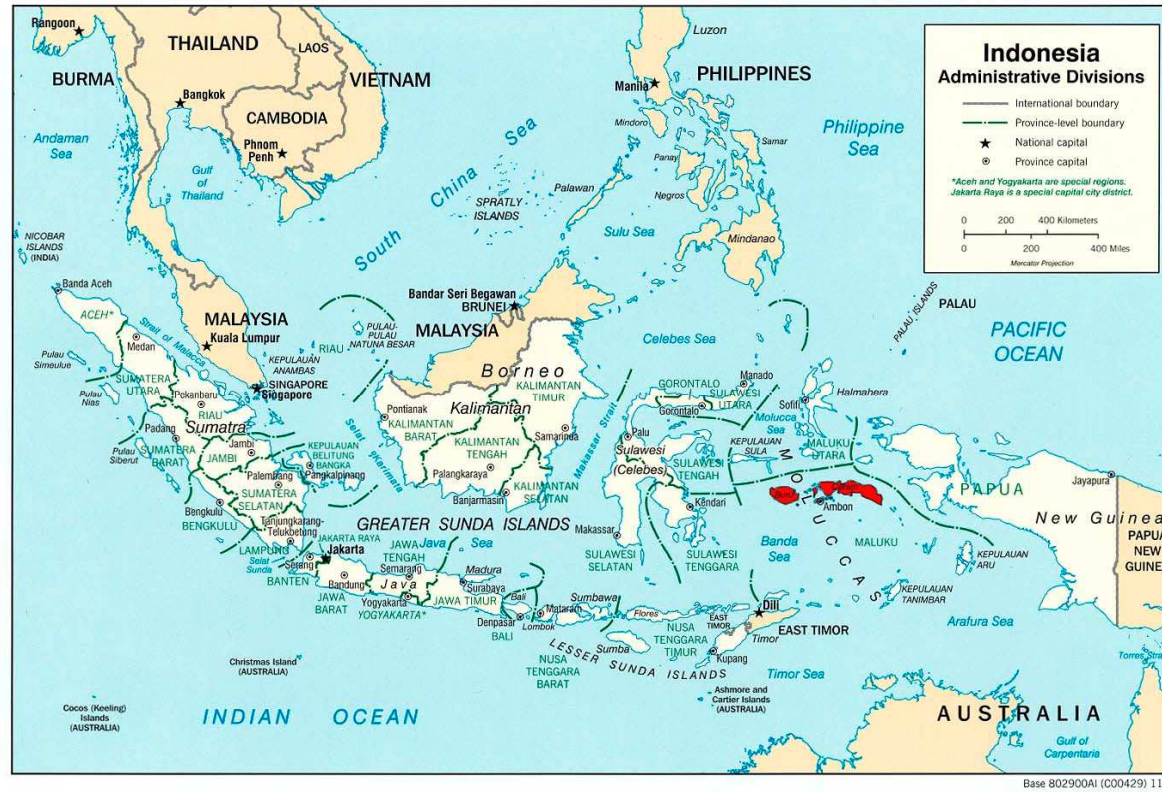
Indonesia
Administrative Divisions

International boundary
Province-level boundary
National capital
Province capital

*Aceh and Yogyakarta are special regions. Jakarta Raya is a special capital city district.

0 200 400 Kilometers
0 200 400 Miles
Mercator Projection

Rangoon
THAILAND
LAOS
BURMA
VIETNAM
Bangkok
CAMBODIA
Phnom Penh
Andaman Sea
Gulf of Thailand
South China Sea
Luzon
PHILIPPINES
Manila
Mindoro
Panay
Samar
Negros
Palawan
SPRATLY ISLANDS
Philippine Sea
Sulu Sea
Mindanao
NICOBAR ISLANDS (INDIA)
Banda Aceh
ACEH*
Strait of Malacca
MALAYSIA
Kuala Lumpur
Medan
Pulau Simeulue
SUMATERA UTARA
Pulau Nias
Pekanbaru
RIAU
KEPULAUAN ANAMBAS
PULAU-PULAU NATUNA BESAR
RIAU
SINGAPORE
Singapore
Bandar Seri Begawan
BRUNEI
MALAYSIA
PALAU ISLANDS
PALAU
PACIFIC OCEAN
Celebes Sea
Borneo
Kalimantan
KALIMANTAN TIMUR
KALIMANTAN BARAT
Pontianak
KALIMANTAN TENGAH
Samarinda
Palangkaraya
Banjarmasin
KALIMANTAN SELATAN
Makassar Strait
GORONTALO
Gorontalo
Manado
SULAWESI UTARA
Halmahera
Sofifi
Molucca Sea
MALUKU UTARA
KEPULAUAN SULA
Palu
Sulawesi (Celebes)
SULAWESI TENGAH
Kendari
MOLUCCAS
Ambon
PAPUA
Jayapura
New Guinea
PAPUA NEW GUINEA
Padang
Sumatra
SUMATERA BARAT
Pulau Siberut
JAMBI
Jambi
KEPULAUAN BELITUNG BANGKA
Selat Karimata
Palembang
Pangkalpinang
SUMATERA SELATAN
Bengkulu
BENGKULU
Tanjungkarang-Telukbetung
LAMPUNG
Selat Sunda
Serang
BANTEN
Jakarta
JAKARTA RAYA
GREATER SUNDA ISLANDS
Java Sea
JAWA TENGAH
Semarang
Java
Madura
Surabaya
JAWA TIMUR
Bandung
JAWA BARAT
Yogyakarta
YOGYAKARTA*
Bali
Denpasar
BALI
Lombok
Mataram
Sumbawa
Flores
Makassar
SULAWESI SELATAN
SULAWESI TENGGARA
Banda Sea
MALUKU
KEPULAUAN ARU
KEPULAUAN TANIMBAR
Dili
EAST TIMOR
Timor
NUSA TENGGARA TIMUR
Kupang
Sumba
LESSER SUNDA ISLANDS
NUSA TENGGARA BARAT
Timor Sea
Arafura Sea
Torres Strait
Christmas Island (AUSTRALIA)
Cocos (Keeling) Islands (AUSTRALIA)
INDIAN OCEAN
Ashmore and Cartier Islands (AUSTRALIA)
AUSTRALIA
Gulf of Carpentaria

Base 802900AI (C00429) 11